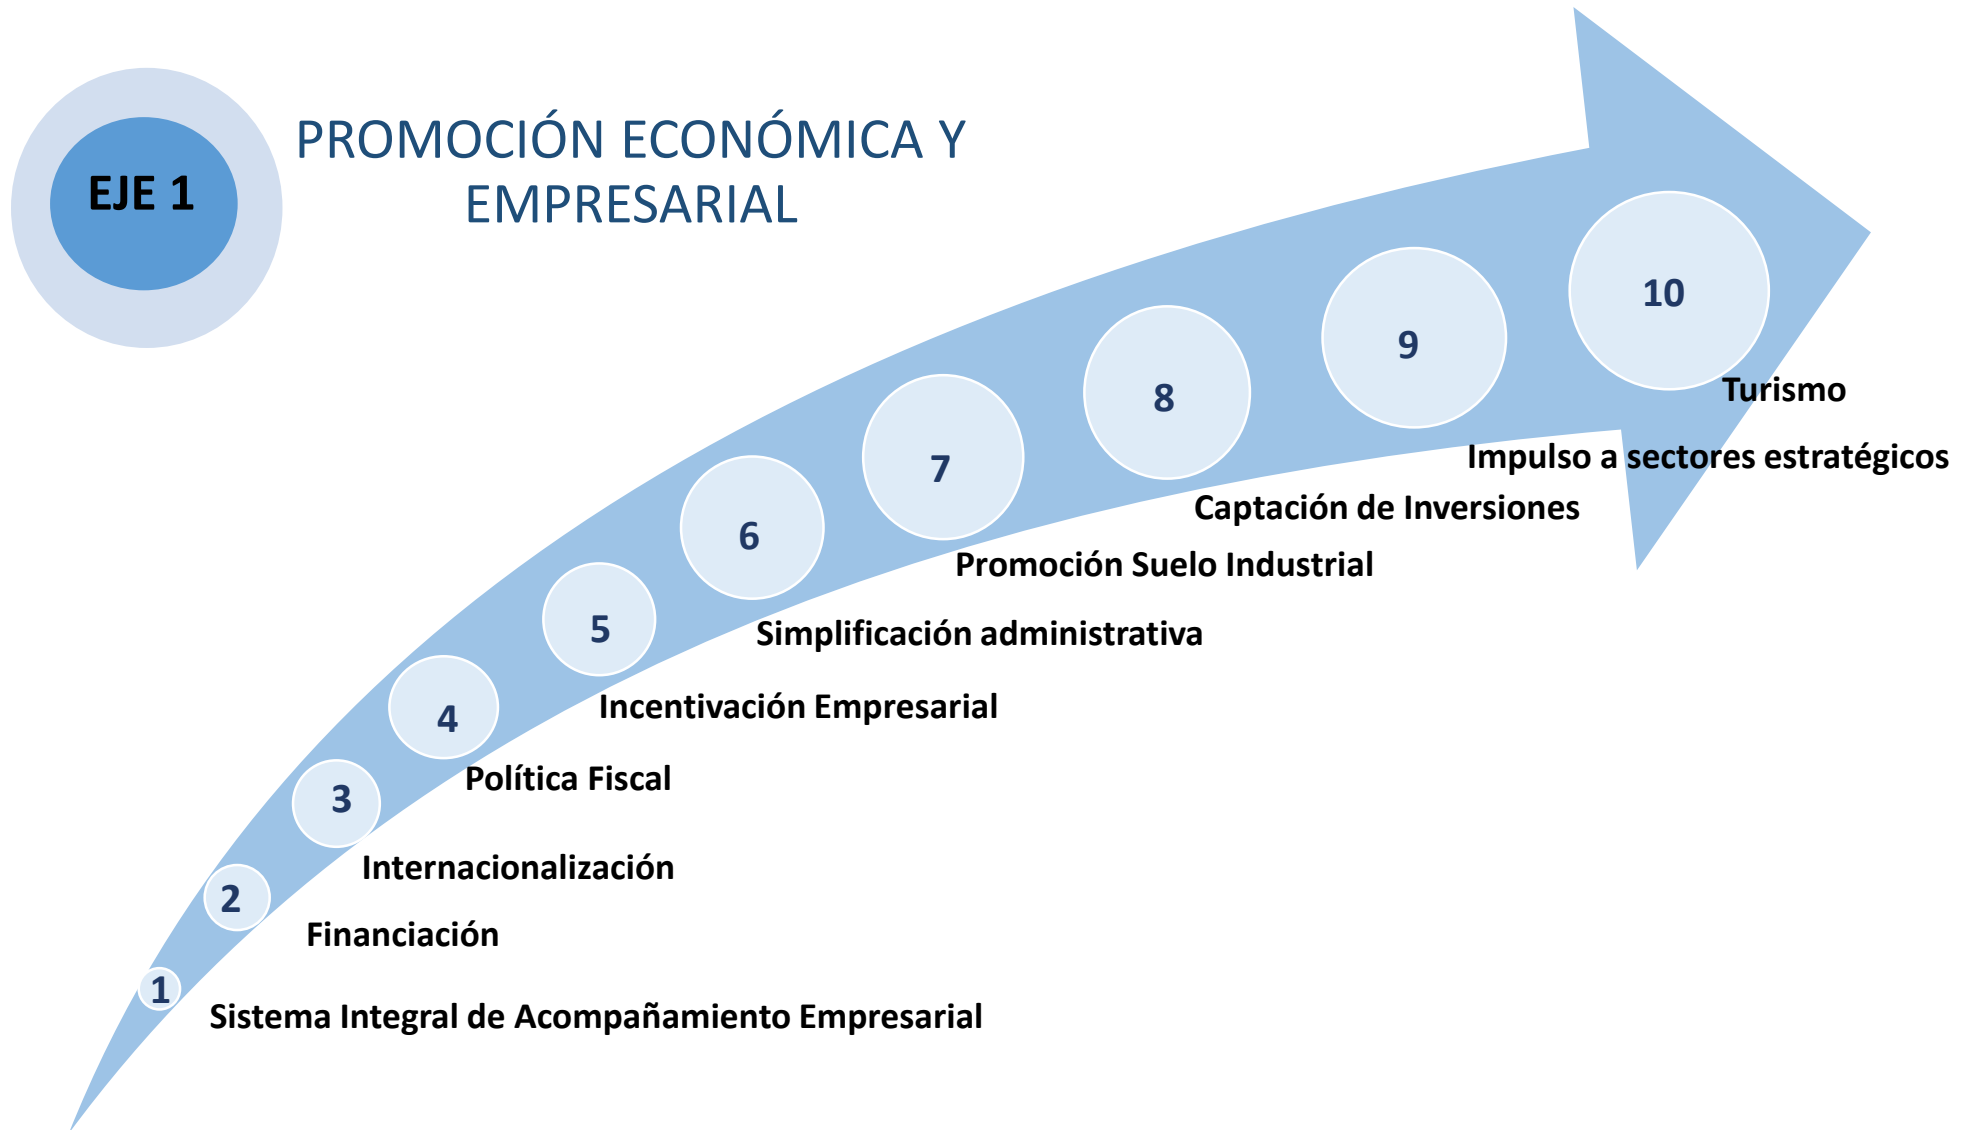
EJE 1

PROMOCIÓN ECONÓMICA Y EMPRESARIAL

10
Turismo

9
Impulso a sectores estratégicos

8
Captación de Inversiones

7
Promoción Suelo Industrial

6
Simplificación administrativa

5
Incentivación Empresarial

4
Política Fiscal

3
Internacionalización

2
Financiación

1
Sistema Integral de Acompañamiento Empresarial